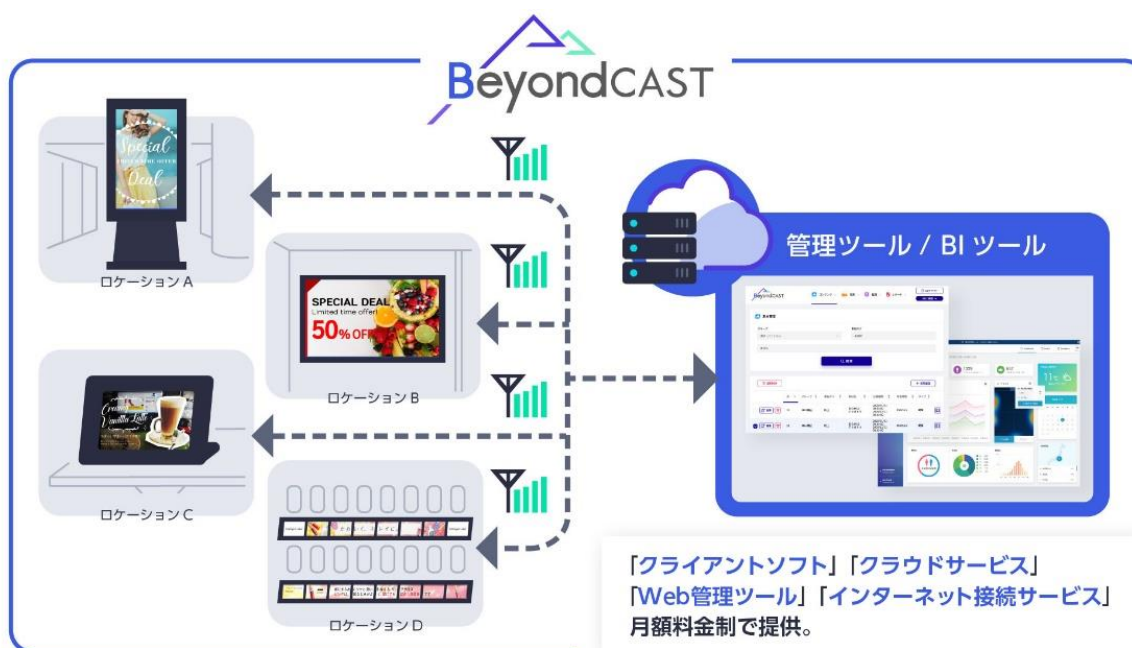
BeyondCAST

Special Deal

ロケーションA

SPECIAL DEAL
Limited time offer!
50% OFF

ロケーションB

Creamy Vanilla Latte

ロケーションC

ロケーションD

管理ツール / BI ツール

BeyondCAST

「クライアントソフト」「クラウドサービス」
「Web管理ツール」「インターネット接続サービス」
月額料金制で提供。